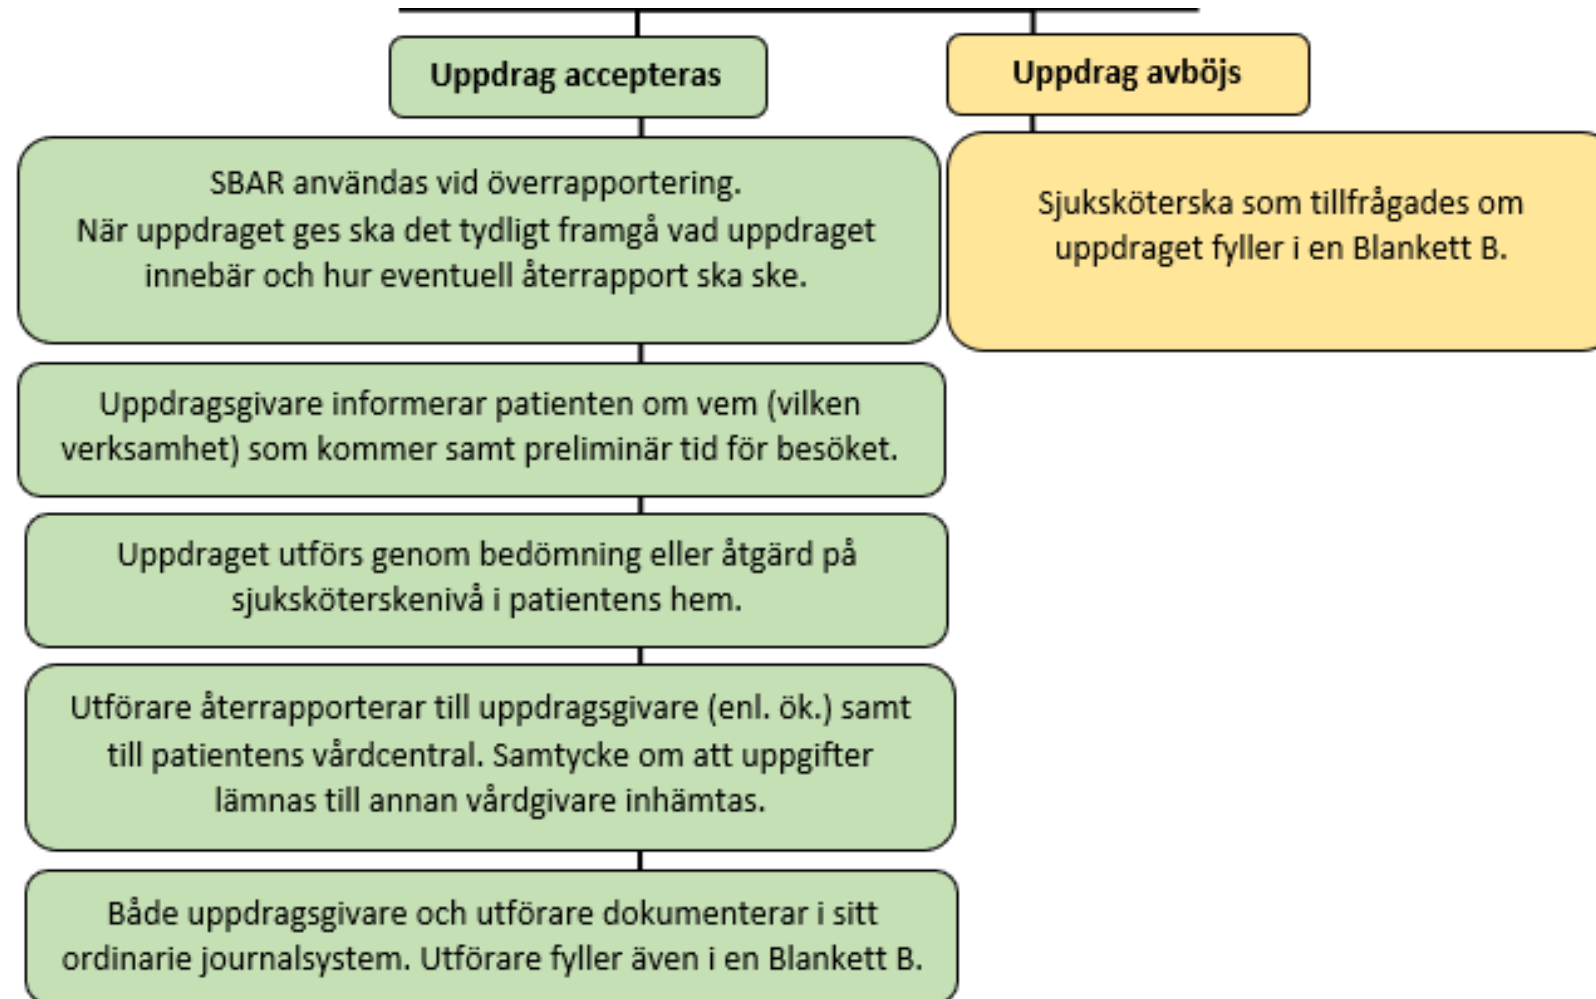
Uppdrag accepteras

Uppdrag avböjs

SBAR användas vid överrapportering.
När uppdraget ges ska det tydligt framgå vad uppdraget innebär och hur eventuell återrapport ska ske.

Sjuksköterska som tillfrågades om uppdraget fyller i en Blankett B.

Uppdragsgivare informerar patienten om vem (vilken verksamhet) som kommer samt preliminär tid för besöket.

Uppdraget utförs genom bedömning eller åtgärd på sjuksköterskenivå i patientens hem.

Utförare återrapporterar till uppdragsgivare (enl. ök.) samt till patientens vårdcentral. Samtycke om att uppgifter lämnas till annan vårdgivare inhämtas.

Både uppdragsgivare och utförare dokumenterar i sitt ordinarie journalsystem. Utförare fyller även i en Blankett B.